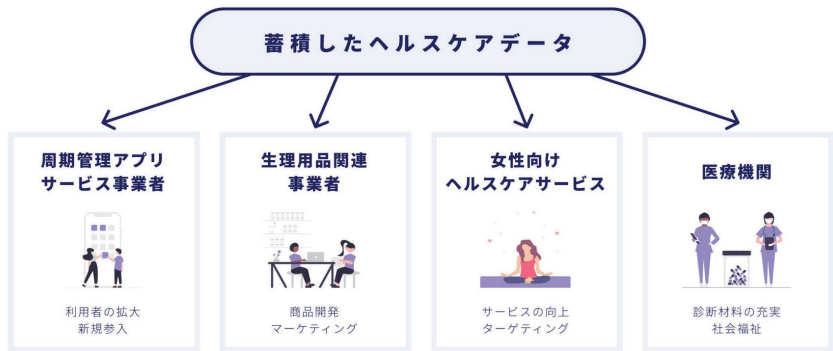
蓄積したヘルスケアデータ

周期管理アプリ
サービス事業者

利用者の拡大
新規参入

生理用品関連
事業者

商品開発
マーケティング

女性向け
ヘルスケアサービス

サービスの向上
ターゲティング

医療機関

診断材料の充実
社会福祉